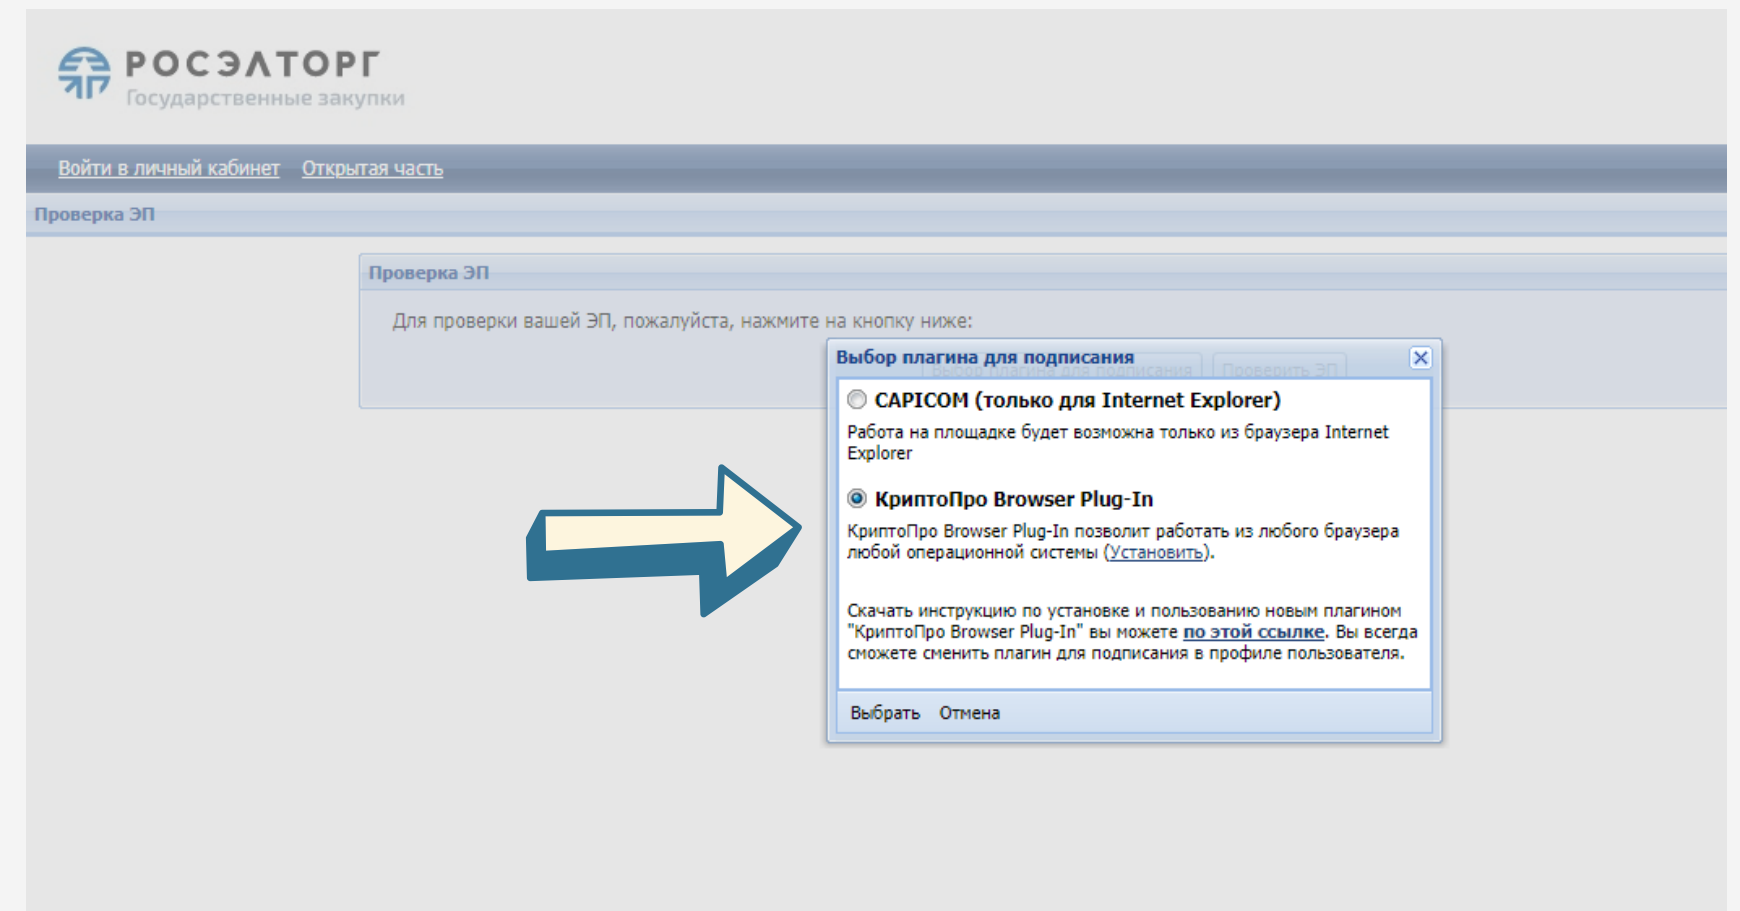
РОСЭЛТОРГ
Государственные закупки

Войти в личный кабинет Открытая часть

Проверка ЭП

Проверка ЭП

Для проверки вашей ЭП, пожалуйста, нажмите на кнопку ниже:

Выбор плагина для подписания Проверить ЭП

Выбор плагина для подписания

CAPICOM (только для Internet Explorer)

Работа на площадке будет возможна только из браузера Internet Explorer

КриптоПро Browser Plug-In

КриптоПро Browser Plug-In позволит работать из любого браузера любой операционной системы (Установить).

Скачать инструкцию по установке и пользованию новым плагином "КриптоПро Browser Plug-In" вы можете по этой ссылке. Вы всегда сможете сменить плагин для подписания в профиле пользователя.

Выбрать Отмена